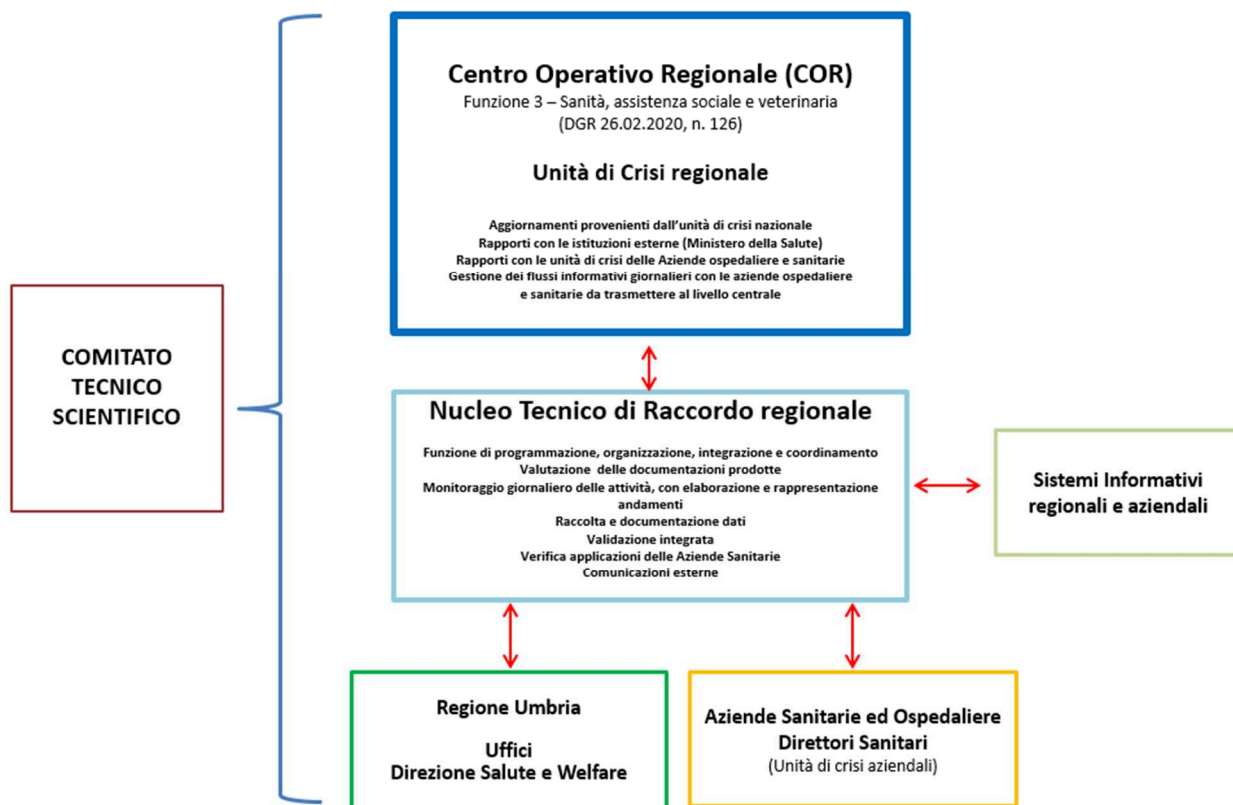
COMITATO TECNICO SCIENTIFICO

Centro Operativo Regionale (COR)
Funzione 3 – Sanità, assistenza sociale e veterinaria
(DGR 26.02.2020, n. 126)

Unità di Crisi regionale

Aggiornamenti provenienti dall'unità di crisi nazionale
Rapporti con le istituzioni esterne (Ministero della Salute)
Rapporti con le unità di crisi delle Aziende ospedaliere e sanitarie
Gestione dei flussi informativi giornalieri con le aziende ospedaliere e sanitarie da trasmettere al livello centrale

Nucleo Tecnico di Raccordo regionale

Funzione di programmazione, organizzazione, integrazione e coordinamento
Valutazione delle documentazioni prodotte
Monitoraggio giornaliero delle attività, con elaborazione e rappresentazione andamenti
Raccolta e documentazione dati
Validazione integrata
Verifica applicazioni delle Aziende Sanitarie
Comunicazioni esterne

Sistemi Informativi regionali e aziendali

Regione Umbria

Uffici
Direzione Salute e Welfare

Aziende Sanitarie ed Ospedaliere
Direttori Sanitari
(Unità di crisi aziendali)